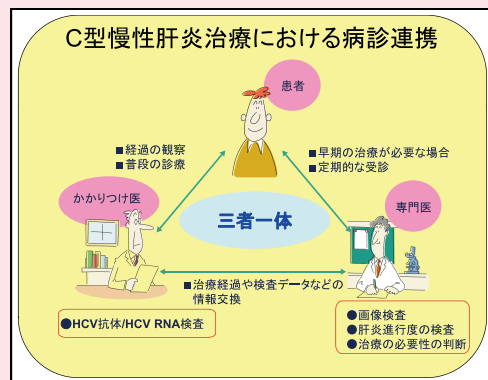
C型慢性肝炎治療における病診連携

患者

■経過の観察
■普段の診療

■早期の治療が必要な場合
■定期的な受診

かかりつけ医

専門医

三者一体

■治療経過や検査データなどの情報交換

●HCV抗体/HCV RNA検査

●画像検査
●肝炎進行度の検査
●治療の必要性の判断